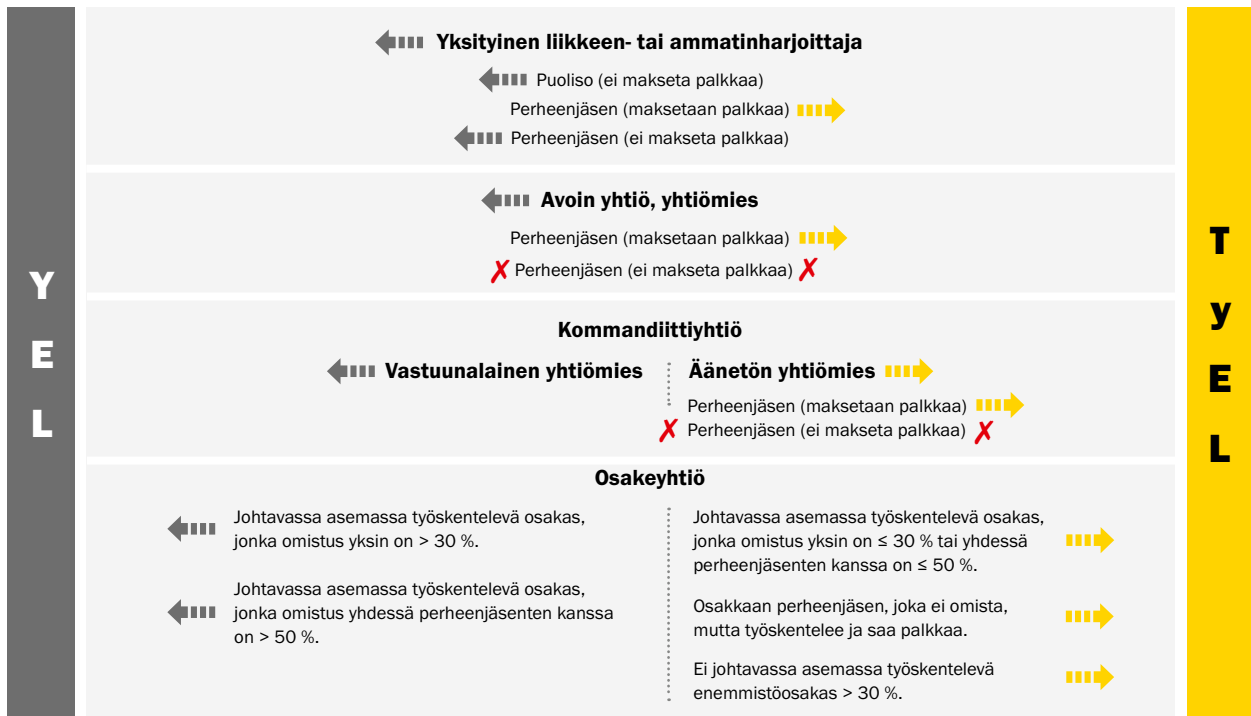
YEL

Yksityinen liikkeen- tai ammatinharjoittaja

Puoliso (ei makseta palkkaa)

Perheenjäsen (maksetaan palkkaa)

Perheenjäsen (ei makseta palkkaa)

Avoin yhtiö, yhtiömies

Perheenjäsen (maksetaan palkkaa)

✗ Perheenjäsen (ei makseta palkkaa) ✗

Kommandiittiyhtiö

Vastuunalainen yhtiömies

Äänetön yhtiömies

Perheenjäsen (maksetaan palkkaa)

✗ Perheenjäsen (ei makseta palkkaa) ✗

Osakeyhtiö

Johtavassa asemassa työskentelevä osakas, jonka omistus yksin on > 30 %.

Johtavassa asemassa työskentelevä osakas, jonka omistus yhdessä perheenjäsenten kanssa on > 50 %.

Johtavassa asemassa työskentelevä osakas, jonka omistus yksin on ≤ 30 % tai yhdessä perheenjäsenten kanssa on ≤ 50 %.

Osakkaan perheenjäsen, joka ei omista, mutta työskentelee ja saa palkkaa.

Ei johtavassa asemassa työskentelevä enemmistöosakas > 30 %.

TyEL